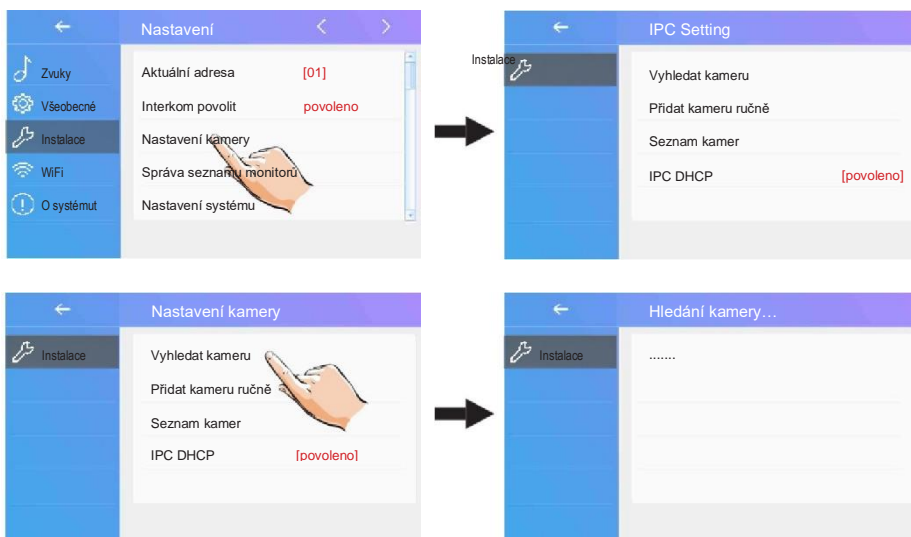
←
Nastavení
<
>
Zvuky
Všeobecné
Instalace
WiFi
O systémut
Aktuální adresa [01]
Interkom povolit povoleno
Nastavení kamery
Správa seznamu monitorů
Nastavení systému

←
IPC Setting
Instalace
Vyhledat kameru
Přidat kameru ručně
Seznam kamer
IPC DHCP [povoleno]

←
Nastavení kamery
Instalace
Vyhledat kameru
Přidat kameru ručně
Seznam kamer
IPC DHCP [povoleno]

←
Hledání kamery…
Instalace
.......